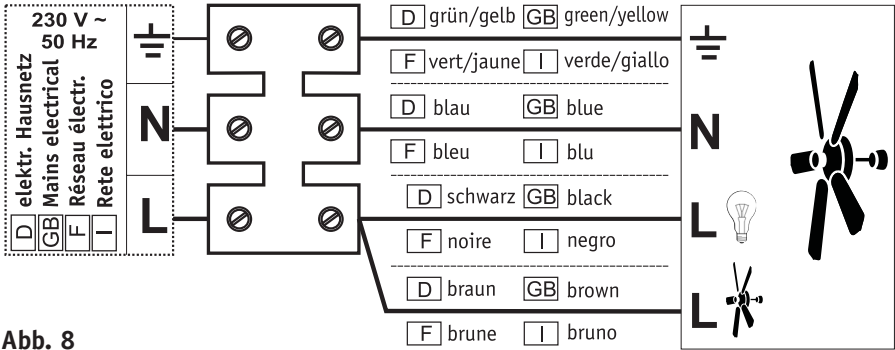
230 V ~
50 Hz

D elektr. Hausnetz
GB Mains electrical
F Réseau électr.
I Rete elettrico

N
L

D grün/gelb GB green/yellow
F vert/jaune I verde/giallo
D blau GB blue
F bleu I blu
D schwarz GB black
F noire I negro
D braun GB brown
F brune I bruno

N
L
L

Abb. 8